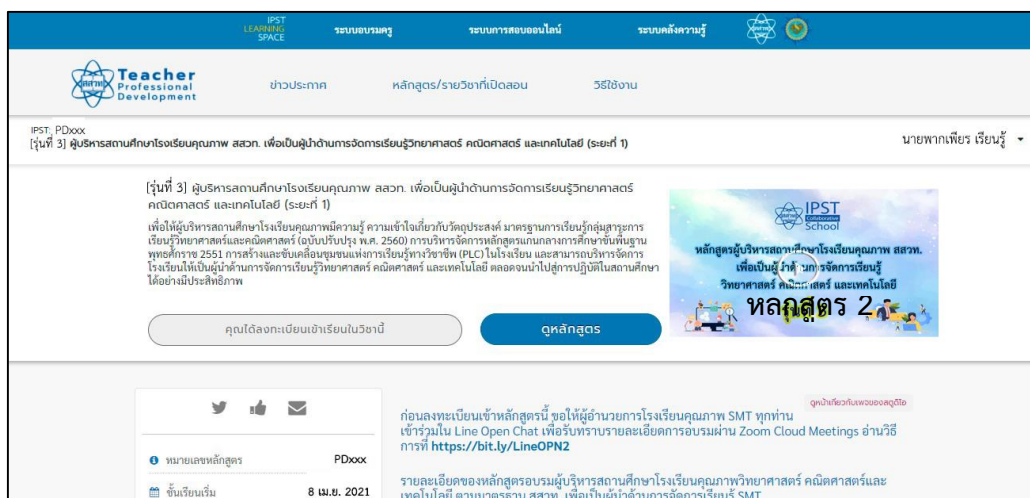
IPST LEARNING SPACE ระบบอบรมครู ระบบการสอบออนไลน์ ระบบคลังความรู้

Teacher Professional Development ข่าวประกาศ หลักสูตร/รายวิชาที่เปิดสอน วิธีใช้งาน

IPST: PDxxx
[รุ่นที่ 3] ผู้บริหารสถานศึกษาโรงเรียนคุณภาพ สสวท. เพื่อเป็นผู้นำด้านการจัดการเรียนรู้วิทยาศาสตร์ คณิตศาสตร์ และเทคโนโลยี (ระยะที่ 1)

นายพากเพียร เรียนรู้

[รุ่นที่ 3] ผู้บริหารสถานศึกษาโรงเรียนคุณภาพ สสวท. เพื่อเป็นผู้นำด้านการจัดการเรียนรู้วิทยาศาสตร์ คณิตศาสตร์ และเทคโนโลยี (ระยะที่ 1)

เพื่อให้ผู้บริหารสถานศึกษาโรงเรียนคุณภาพมีความรู้ ความเข้าใจเกี่ยวกับวัตถุประสงค์ มาตรฐานการเรียนรู้กลุ่มสาระการเรียนรู้วิทยาศาสตร์และคณิตศาสตร์ (ฉบับปรับปรุง พ.ศ. 2560) การบริหารจัดการหลักสูตรแกนกลางการศึกษาขั้นพื้นฐาน พุทธศักราช 2551 การสร้างและขับเคลื่อนชุมชนแห่งการเรียนรู้ทางวิชาชีพ (PLC) ในโรงเรียน และสามารถบริหารจัดการโรงเรียนให้เป็นผู้นำด้านการจัดการเรียนรู้วิทยาศาสตร์ คณิตศาสตร์ และเทคโนโลยี ตลอดจนนำไปสู่การปฏิบัติในสถานศึกษาได้อย่างมีประสิทธิภาพ

IPST Collaborative School
หลักสูตรผู้บริหารสถานศึกษาโรงเรียนคุณภาพ สสวท. เพื่อเป็นผู้นำด้านการจัดการเรียนรู้ วิทยาศาสตร์ คณิตศาสตร์ และเทคโนโลยี
หลักสูตร 2

คุณได้ลงทะเบียนเข้าเรียนในวิชานี้ ดูหลักสูตร

ดูหน้าเกี่ยวกับเพจของสตูดิโอ

ก่อนลงทะเบียนเข้าหลักสูตรนี้ ขอให้ผู้อำนวยการโรงเรียนคุณภาพ SMT ทุกท่าน เข้าร่วมใน Line Open Chat เพื่อรับทราบรายละเอียดการอบรมผ่าน Zoom Cloud Meetings อ่านวิธีการที่ https://bit.ly/LineOPN2

หมายเลขหลักสูตร PDxxx

รายละเอียดของหลักสูตรอบรมผู้บริหารสถานศึกษาโรงเรียนคุณภาพวิทยาศาสตร์ คณิตศาสตร์และเทคโนโลยี ตามมาตรฐาน สสวท. เพื่อเป็นผู้นำด้านการจัดการเรียนรู้ SMT

ขั้นเรียนเริ่ม 8 เม.ย. 2021